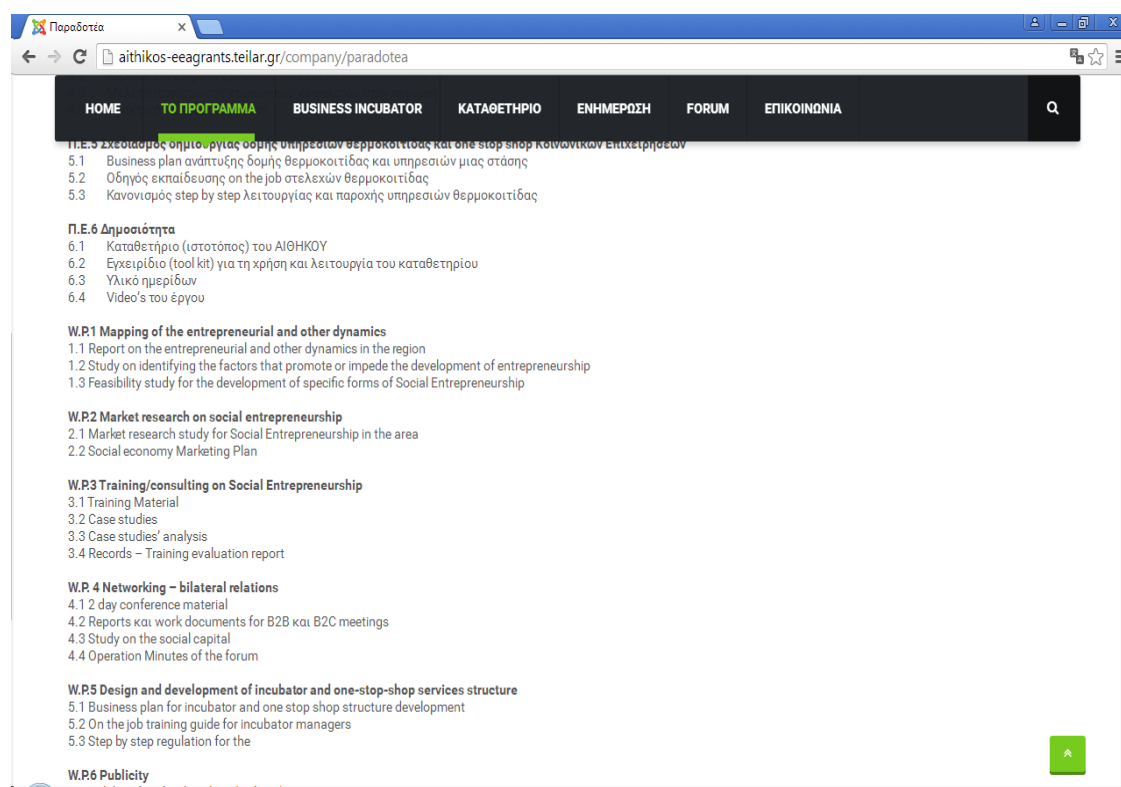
Παραδοτέα ×

aithikos-eeagrants.teilar.gr/company/paradotea

HOME ΤΟ ΠΡΟΓΡΑΜΜΑ BUSINESS INCUBATOR ΚΑΤΑΘΕΤΗΡΙΟ ΕΝΗΜΕΡΩΣΗ FORUM ΕΠΙΚΟΙΝΩΝΙΑ

Π.Ε.5 Σχεδιασμός δημιουργίας δομής υπηρεσιών θερμοκοιτίδας και one stop shop Κοινωνικών Επιχειρήσεων
5.1 Business plan ανάπτυξης δομής θερμοκοιτίδας και υπηρεσιών μιας στάσης
5.2 Οδηγός εκπαίδευσης on the job στελεχών θερμοκοιτίδας
5.3 Κανονισμός step by step λειτουργίας και παροχής υπηρεσιών θερμοκοιτίδας

Π.Ε.6 Δημοσιότητα
6.1 Καταθετήριο (ιστοτόπος) του ΑΙΘΗΚΟΥ
6.2 Εγχειρίδιο (tool kit) για τη χρήση και λειτουργία του καταθετηρίου
6.3 Υλικό ημερίδων
6.4 Video's του έργου

W.P.1 Mapping of the entrepreneurial and other dynamics
1.1 Report on the entrepreneurial and other dynamics in the region
1.2 Study on identifying the factors that promote or impede the development of entrepreneurship
1.3 Feasibility study for the development of specific forms of Social Entrepreneurship

W.P.2 Market research on social entrepreneurship
2.1 Market research study for Social Entrepreneurship in the area
2.2 Social economy Marketing Plan

W.P.3 Training/consulting on Social Entrepreneurship
3.1 Training Material
3.2 Case studies
3.3 Case studies' analysis
3.4 Records – Training evaluation report

W.P. 4 Networking – bilateral relations
4.1 2 day conference material
4.2 Reports και work documents for B2B και B2C meetings
4.3 Study on the social capital
4.4 Operation Minutes of the forum

W.P.5 Design and development of incubator and one-stop-shop services structure
5.1 Business plan for incubator and one stop shop structure development
5.2 On the job training guide for incubator managers
5.3 Step by step regulation for the

W.P.6 Publicity